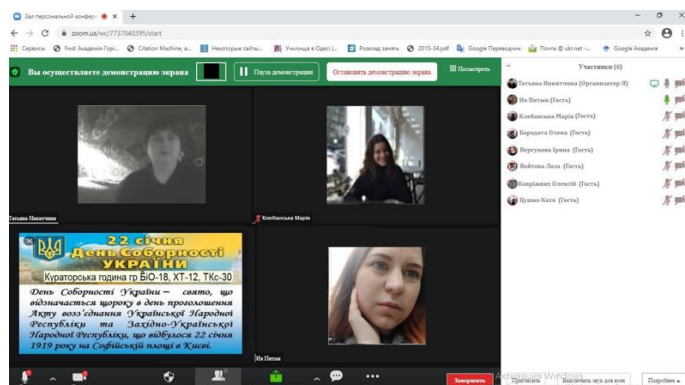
Зал персональной конфер... × +

zoom.us/wc/7737040395/start

Сервисы Fodi Академія-Горі... Citation Machine, a... Некоторые сайты... Училища в Одесі |... Розклад занять 2015-34.pdf Google Переводчик Почта @ ukr.net - ... Google Академія

Вы осуществляете демонстрацию экрана

Пауза демонстрации

Остановить демонстрацию экрана

Посмотреть

Участники (8)

Тетяна Никитчина (Организатор Я)

Ия Питана (Гость)

Клебанська Марія (Гость)

Бородата Олена (Гость)

Вергунова Ірина (Гость)

Войтова Ліза (Гость)

Коврижних Олексій (Гость)

Цушко Катя (Гость)

Тетяна Никитчина

Клебанська Марія

22 січня
День Соборності України
Кураторська година гр БІО-18, ХТ-12, ТКс-30

День Соборності України – свято, що відзначається щороку в день проголошення Акту возз'єднання Української Народної Республіки та Західно-Української Народної Республіки, що відбулося 22 січня 1919 року на Софійській площі в Києві.

Ия Питана

Завершить

Пригласить

Выключить звук для всех

Подробнее

Активация Windows